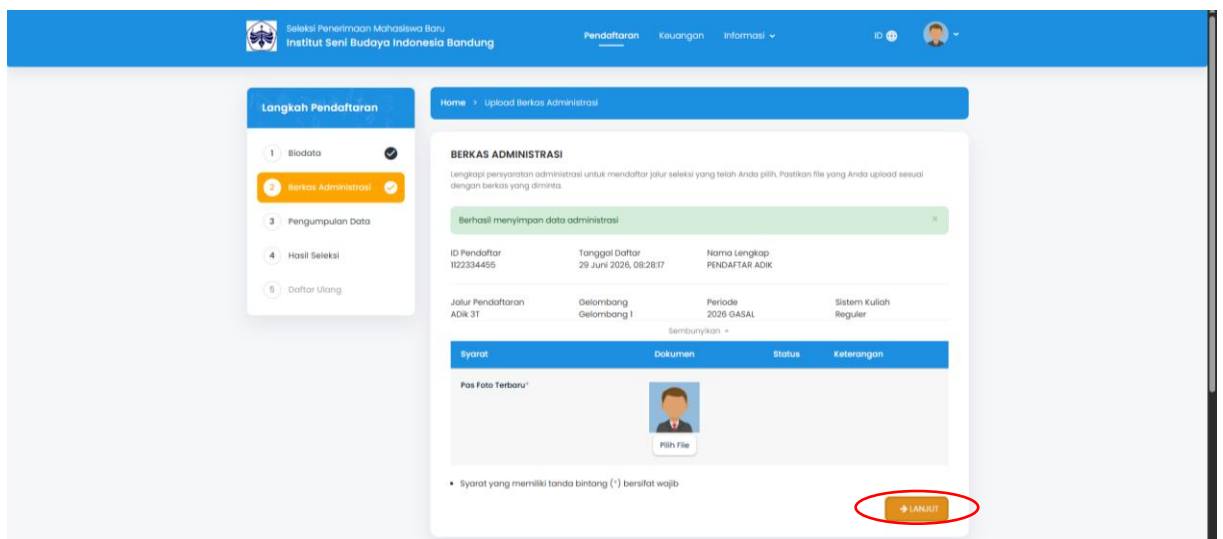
Seleksi Penerimaan Mahasiswa Baru
Institut Seni Budaya Indonesia Bandung

Pendaftaran Keuangan Informasi ID

Langkah Pendaftaran

1 Biodata
2 Berkas Administrasi
3 Pengumpulan Data
4 Hasil Seleksi
5 Daftar Ulang

Home > Upload Berkas Administrasi

BERKAS ADMINISTRASI

Lengkapi persyaratan administrasi untuk mendaftar jalur seleksi yang telah Anda pilih. Pastikan file yang Anda upload sesuai dengan berkas yang diminta.

Berhasil menyimpan data administrasi ×

ID Pendaftar
1122334455

Tanggal Daftar
29 Juni 2026, 08:28:17

Nama Lengkap
PENDAFTAR ADIK

Jalur Pendaftaran
ADik 3T

Gelombang
Gelombang 1

Periode
2026 GASAL

Sistem Kuliah
Reguler

Sembunyikan

| Syarat | Dokumen | Status | Keterangan |
|---|---|---|---|
| Pas Foto Terbaru* | Pilih File | | |

• Syarat yang memiliki tanda bintang (*) bersifat wajib

LANJUT